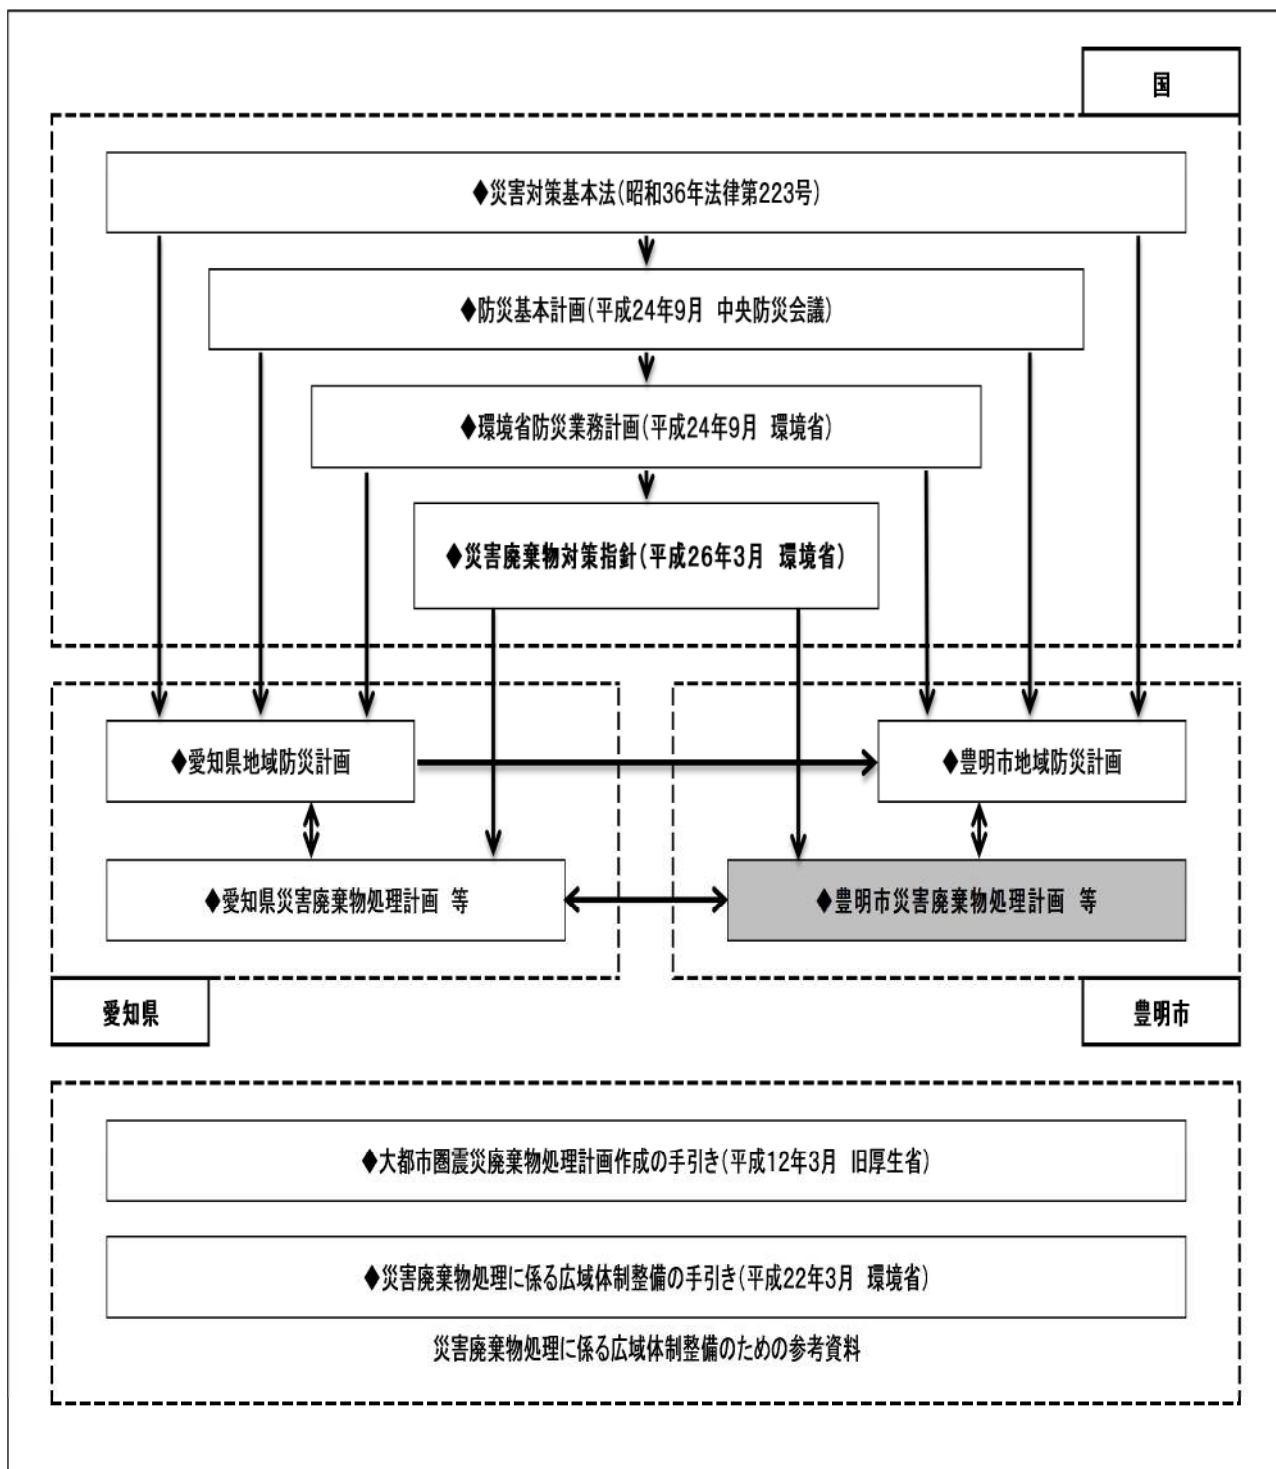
国

◆災害対策基本法(昭和36年法律第223号)

◆防災基本計画(平成24年9月 中央防災会議)

◆環境省防災業務計画(平成24年9月 環境省)

◆災害廃棄物対策指針(平成26年3月 環境省)

◆愛知県地域防災計画

◆豊明市地域防災計画

◆愛知県災害廃棄物処理計画 等

◆豊明市災害廃棄物処理計画 等

愛知県

豊明市

◆大都市圏震災廃棄物処理計画作成の手引き(平成12年3月 旧厚生省)

◆災害廃棄物処理に係る広域体制整備の手引き(平成22年3月 環境省)

災害廃棄物処理に係る広域体制整備のための参考資料